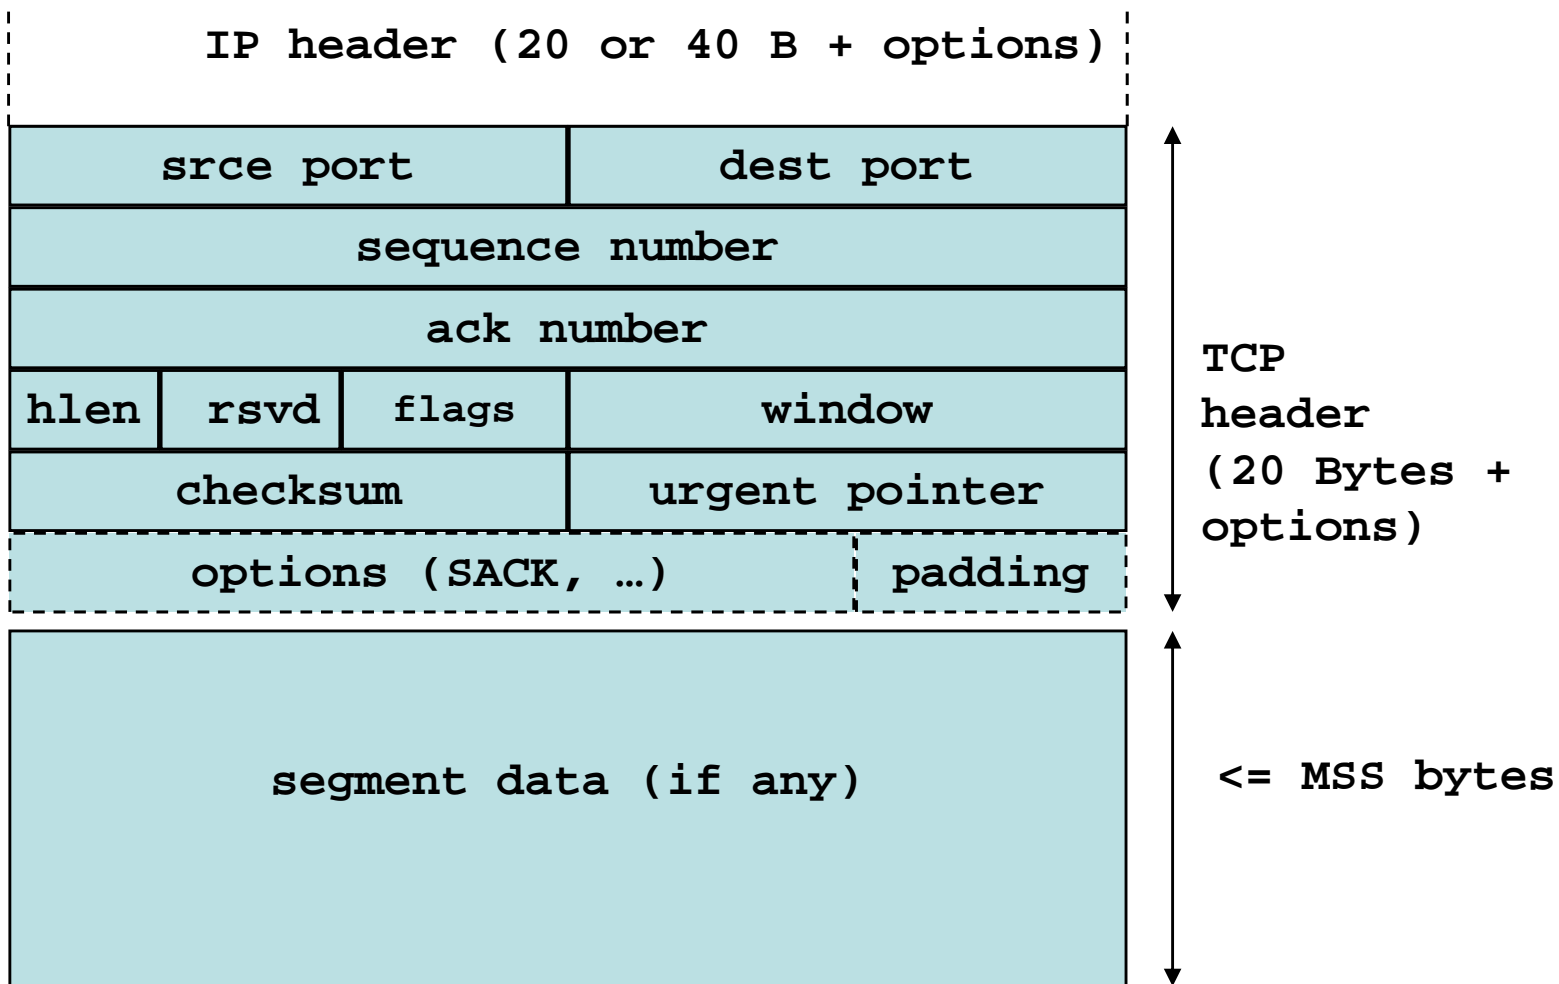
IP header (20 or 40 B + options)

srce port
dest port
sequence number
ack number
hlen
rsvd
flags
window
checksum
urgent pointer
options (SACK, …)
padding

TCP header (20 Bytes + options)

segment data (if any)

<= MSS bytes